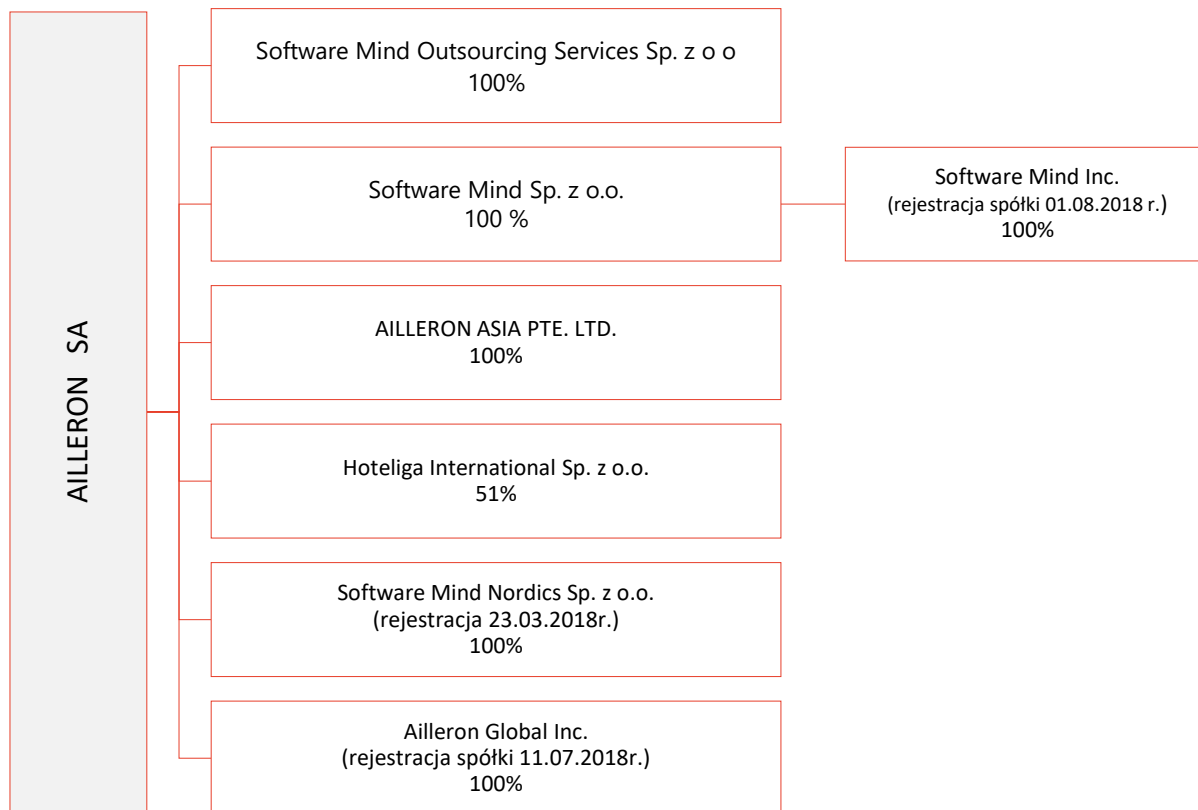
AILLERON SA

Software Mind Outsourcing Services Sp. z o o
100%

Software Mind Sp. z o.o.
100 %

Software Mind Inc.
(rejestracja spółki 01.08.2018 r.)
100%

AILLERON ASIA PTE. LTD.
100%

Hoteliga International Sp. z o.o.
51%

Software Mind Nordics Sp. z o.o.
(rejestracja 23.03.2018r.)
100%

Ailleron Global Inc.
(rejestracja spółki 11.07.2018r.)
100%